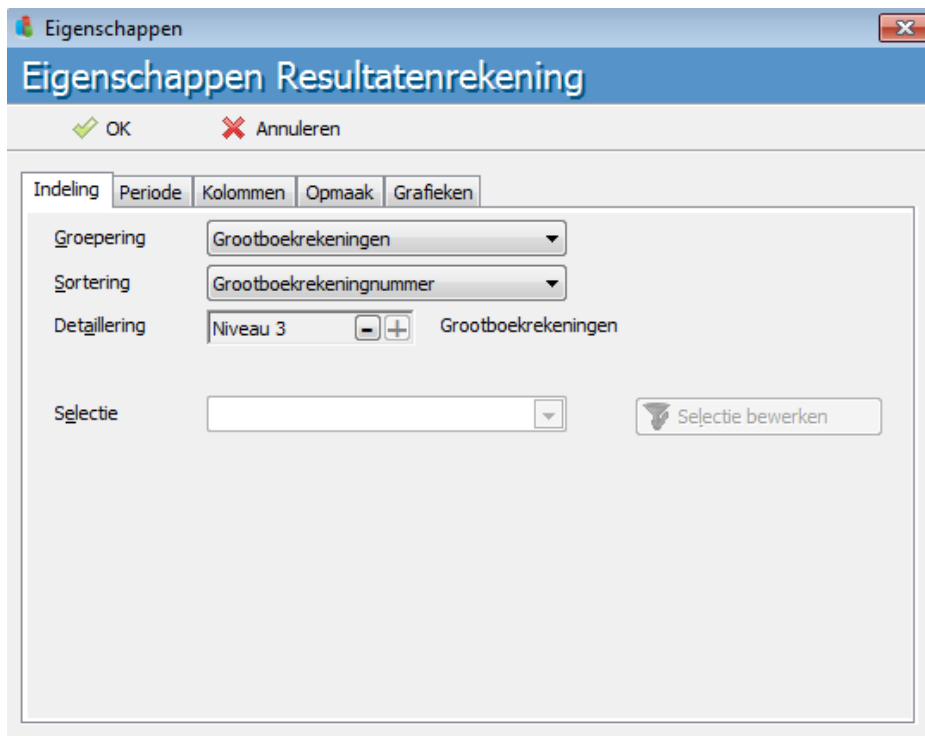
Eigenschappen

Eigenschappen Resultatenrekening

OK Annuleren

Indeling | Periode | Kolommen | Opmaak | Grafieken

Groepering Grootboekrekeningen

Sortering Grootboekrekeningnummer

Detaillering Niveau 3 Grootboekrekeningen

Selectie Selectie bewerken